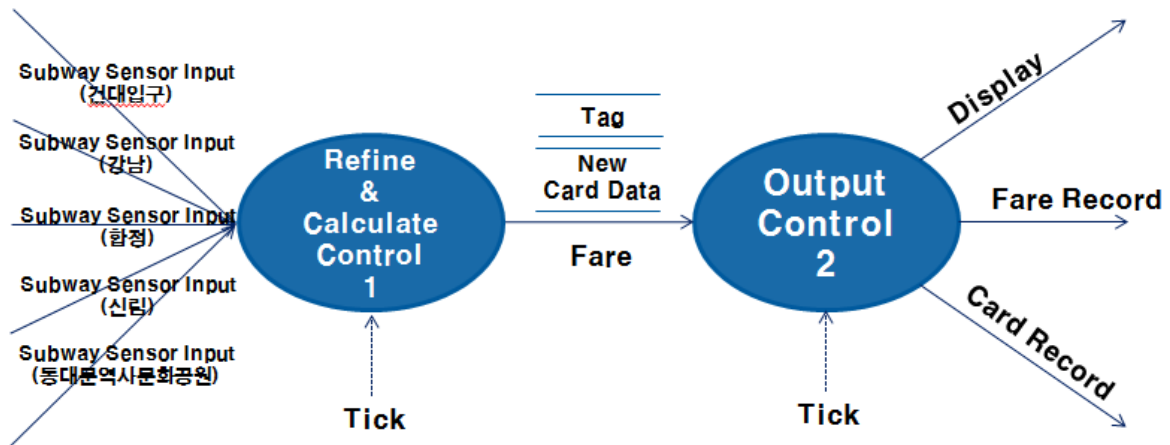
Subway Sensor Input
(건대입구)

Subway Sensor Input
(강남)

Subway Sensor Input
(합정)

Subway Sensor Input
(신림)

Subway Sensor Input
(동대문역사문화공원)

Refine
&
Calculate
Control
1

Tick

Tag

New
Card Data

Fare

Output
Control
2

Tick

Display

Fare Record

Card Record